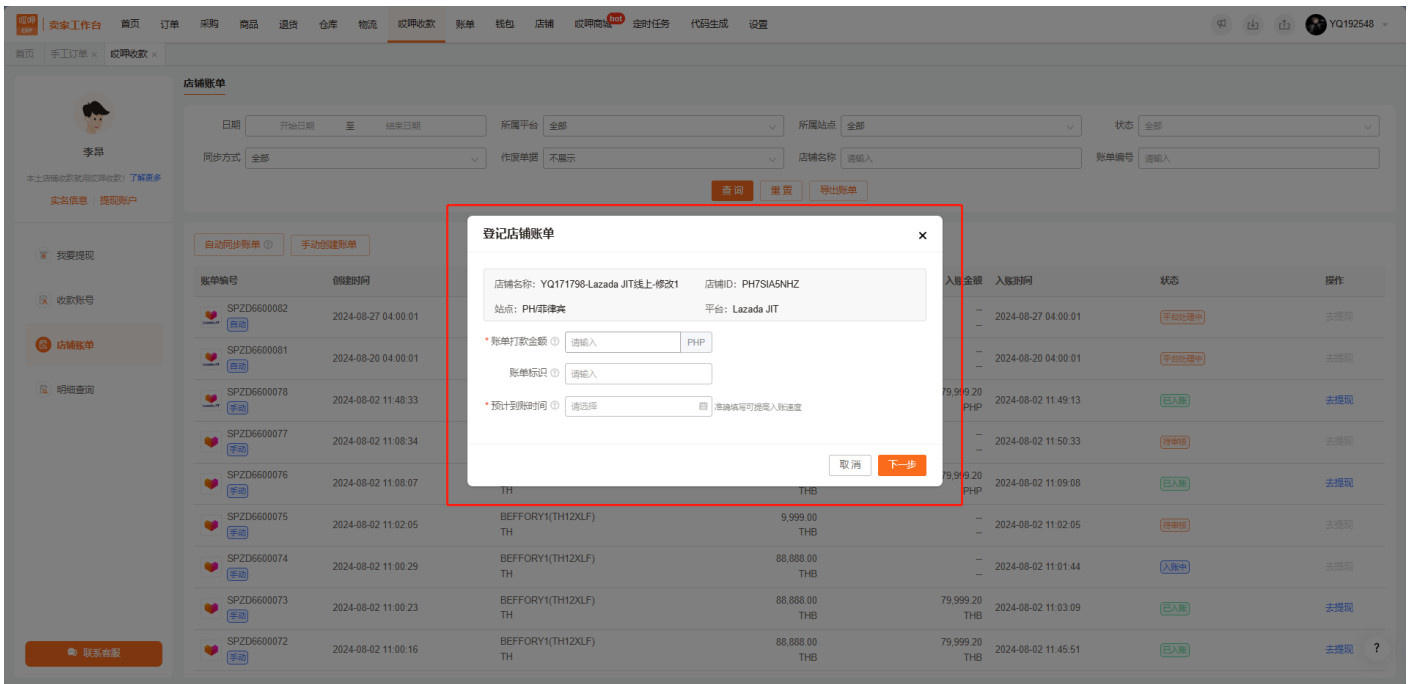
叹呷ERP 卖家工作台 首页 订单 采购 商品 退货 仓库 物流 叹呷收款 账单 钱包 店铺 叹呷商城 hot 定时任务 代码生成 设置

YQ192548

首页 手工订单 × 叹呷收款 ×

李昂
本土店铺收款就用叹呷收款! 了解更多
实名信息 提现账户

我要提现
收款账号
店铺账单
明细查询

联系客服

店铺账单

日期 开始日期 至 结束日期
所属平台 全部
所属站点 全部
状态 全部
同步方式 全部
作废单据 不展示
店铺名称 请输入
账单编号 请输入

查询 重置 导出账单

自动同步账单 手动创建账单

| 账单编号 | 创建时间 | | | 入账金额 | 入账时间 | 状态 | 操作 |
|---|---|---|---|---|---|---|---|
| SPZD6600082 自动 | 2024-08-27 04:00:01 | | | – – | 2024-08-27 04:00:01 | 平台处理中 | 去提现 |
| SPZD6600081 自动 | 2024-08-20 04:00:01 | | | – – | 2024-08-20 04:00:01 | 平台处理中 | 去提现 |
| SPZD6600078 手动 | 2024-08-02 11:48:33 | | | 79,999.20 PHP | 2024-08-02 11:49:13 | 已入账 | 去提现 |
| SPZD6600077 手动 | 2024-08-02 11:08:34 | | | – – | 2024-08-02 11:50:33 | 待审核 | 去提现 |
| SPZD6600076 手动 | 2024-08-02 11:08:07 | TH | THB | 79,999.20 PHP | 2024-08-02 11:09:08 | 已入账 | 去提现 |
| SPZD6600075 手动 | 2024-08-02 11:02:05 | BEFFORY1(TH12XLF) TH | 9,999.00 THB | – – | 2024-08-02 11:02:05 | 待审核 | 去提现 |
| SPZD6600074 手动 | 2024-08-02 11:00:29 | BEFFORY1(TH12XLF) TH | 88,888.00 THB | – – | 2024-08-02 11:01:44 | 入账中 | 去提现 |
| SPZD6600073 手动 | 2024-08-02 11:00:23 | BEFFORY1(TH12XLF) TH | 88,888.00 THB | 79,999.20 THB | 2024-08-02 11:03:09 | 已入账 | 去提现 |
| SPZD6600072 手动 | 2024-08-02 11:00:16 | BEFFORY1(TH12XLF) TH | 88,888.00 THB | 79,999.20 THB | 2024-08-02 11:45:51 | 已入账 | 去提现 |

登记店铺账单 ×

店铺名称: YQ171798-Lazada JIT线上-修改1 店铺ID: PH7SIA5NHZ
站点: PH/菲律宾 平台: Lazada JIT

* 账单打款金额 请输入 PHP
账单标识 请输入
* 预计到账时间 请选择 准确填写可提高入账速度

取消 下一步

?